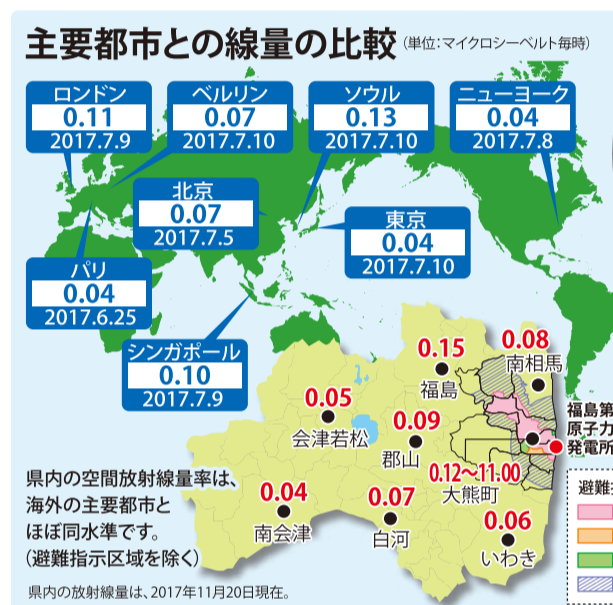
主要都市との線量の比較（単位：マイクロシーベルト毎時）

ロンドン
0.11
2017.7.9

ベルリン
0.07
2017.7.10

ソウル
0.13
2017.7.10

ニューヨーク
0.04
2017.7.8

北京
0.07
2017.7.5

東京
0.04
2017.7.10

パリ
0.04
2017.6.25

シンガポール
0.10
2017.7.9

0.15
福島

0.08
南相馬

福島第
原子力
発電所

0.05
会津若松

0.09
郡山

0.12〜11.00
大熊町

0.04
南会津

0.07
白河

0.06
いわき

避難

県内の空間放射線量率は、海外の主要都市とほぼ同水準です。（避難指示区域を除く）

県内の放射線量は、2017年11月20日現在。